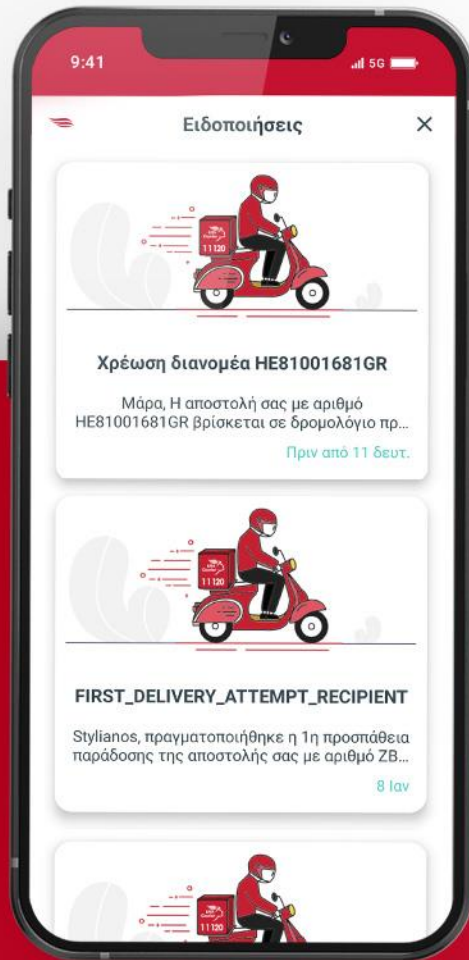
9:41

5G

Ειδοποιήσεις

×

11120

Χρέωση διανομέα HE81001681GR

Μάρα, Η αποστολή σας με αριθμό HE81001681GR βρίσκεται σε δρομολόγιο πρ...

Πριν από 11 δευτ.

11120

FIRST_DELIVERY_ATTEMPT_RECIPIENT

Stylianos, πραγματοποιήθηκε η 1η προσπάθεια παράδοσης της αποστολής σας με αριθμό ZB...

8 Ιαν

11120